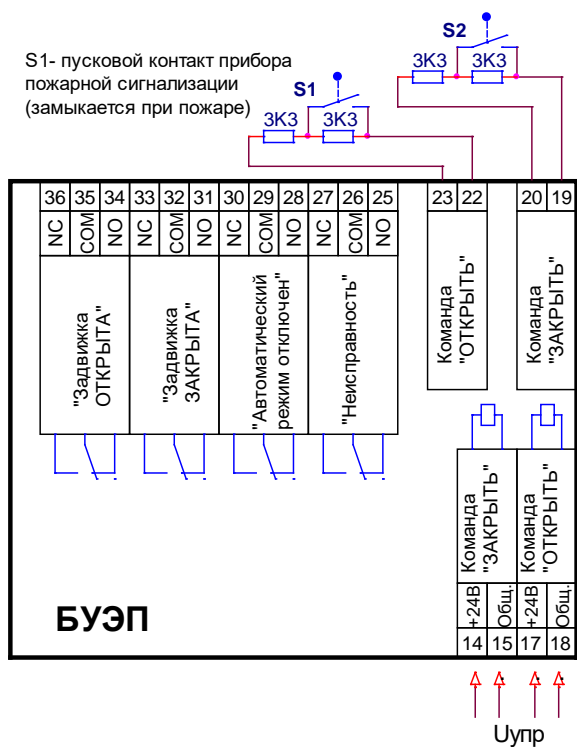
S1- пусковой контакт прибора пожарной сигнализации (замыкается при пожаре)

S2

S1

3К3 3К3

3К3 3К3

36 35 34 33 32 31 30 29 28 27 26 25 23 22 20 19

NC COM NO NC COM NO NC COM NO NC COM NO

"Задвижка ОТКРЫТА"

"Задвижка ЗАКРЫТА"

"Автоматический режим отключен"

"Неисправность"

Команда "ОТКРЫТЬ"

Команда "ЗАКРЫТЬ"

Команда "ЗАКРЫТЬ"

Команда "ОТКРЫТЬ"

БУЭП

+24В Общ. +24В Общ.

14 15 17 18

Uупр